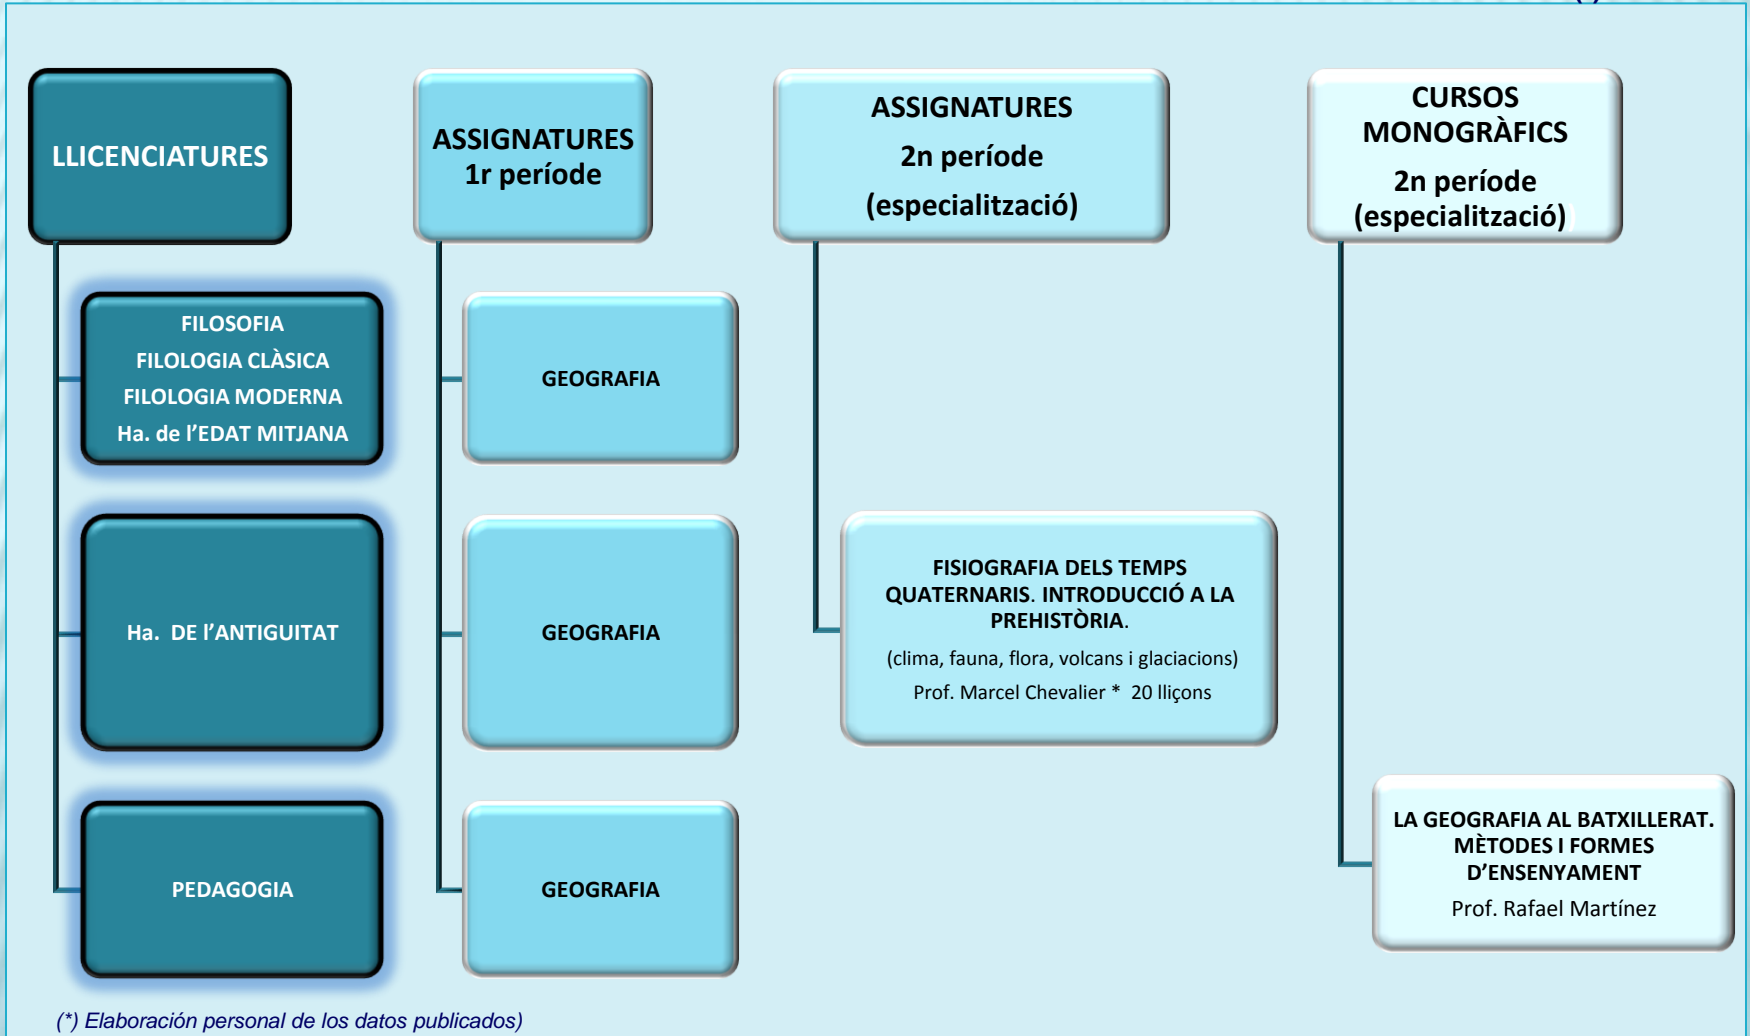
LLICENCIATURES

ASSIGNATURES 1r període

ASSIGNATURES 2n període (especialització)

CURSOS MONOGRÀFICS 2n període (especialització)

FILOSOFIA
FILOLOGIA CLÀSICA
FILOLOGIA MODERNA
Ha. de l'EDAT MITJANA

GEOGRAFIA

Ha. DE l'ANTIGUITAT

GEOGRAFIA

FISIOGRAFIA DELS TEMPS QUATERNARIS. INTRODUCCIÓ A LA PREHISTÒRIA.
(clima, fauna, flora, volcans i glaciacions)
Prof. Marcel Chevalier * 20 lliçons

PEDAGOGIA

GEOGRAFIA

LA GEOGRAFIA AL BATXILLERAT. MÈTODES I FORMES D'ENSENYAMENT
Prof. Rafael Martínez

(*) Elaboración personal de los datos publicados)